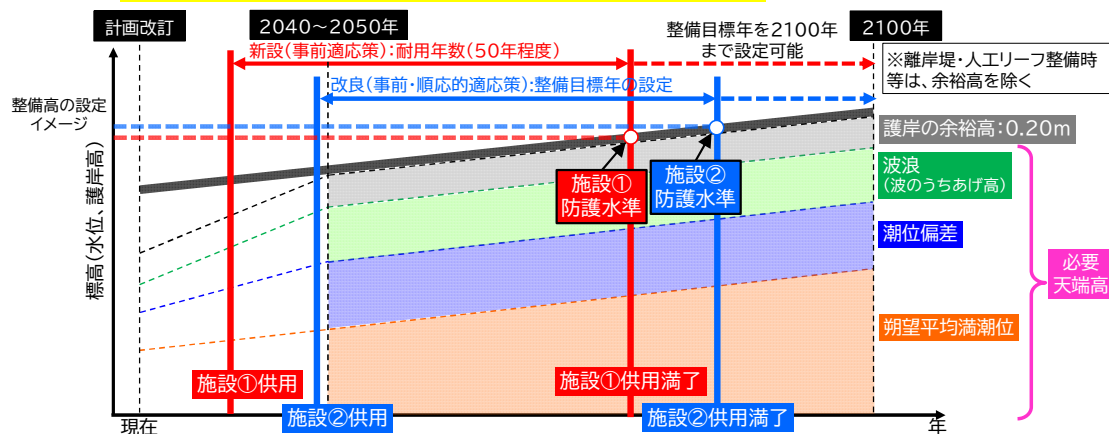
計画改訂

2040～2050年

整備目標年を2100年まで設定可能

2100年

新設(事前適応策):耐用年数(50年程度)

※離岸堤・人工リーフ整備時等は、余裕高を除く

改良(事前・順応的適応策):整備目標年の設定

整備高の設定イメージ

護岸の余裕高:0.20m

標高(水位、護岸高)

施設①防護水準

施設②防護水準

波浪
(波のうちあげ高)

潮位偏差

必要天端高

朔望平均満潮位

施設①供用

施設①供用満了

施設②供用

施設②供用満了

現在

年